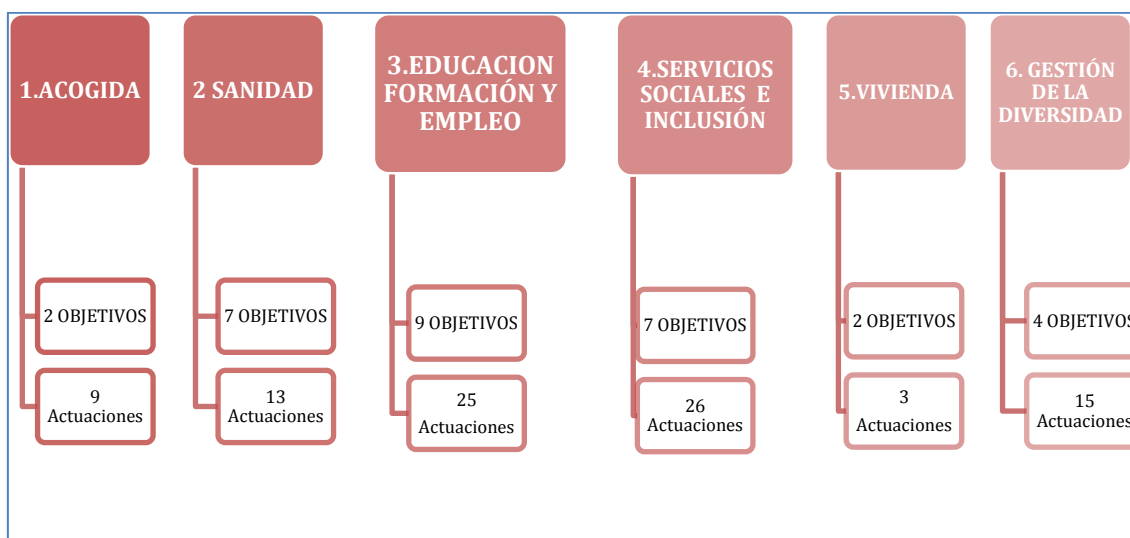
1.ACOGIDA

2 OBJETIVOS

9 Actuaciones

2 SANIDAD

7 OBJETIVOS

13 Actuaciones

3.EDUCACION FORMACIÓN Y EMPLEO

9 OBJETIVOS

25 Actuaciones

4.SERVICIOS SOCIALES E INCLUSIÓN

7 OBJETIVOS

26 Actuaciones

5.VIVIENDA

2 OBJETIVOS

3 Actuaciones

6. GESTIÓN DE LA DIVERSIDAD

4 OBJETIVOS

15 Actuaciones